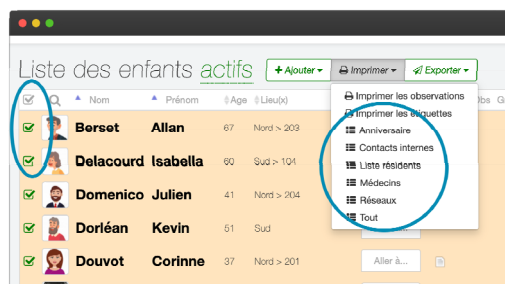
Liste des enfants actifs

+ Ajouter ▾ Imprimer ▾ Exporter ▾

Nom Prénom Age Lieu(x) Obs G

Berset Allan 67 Nord > 203

Delacourd Isabella 60 Sud > 104

Domenico Julien 41 Nord > 204

Dorléan Kevin 51 Sud

Douvot Corinne 37 Nord > 201

Imprimer les observations
Imprimer les étiquettes
Anniversaire
Contacts internes
Liste résidents
Médecins
Réseaux
Tout

Aller à...